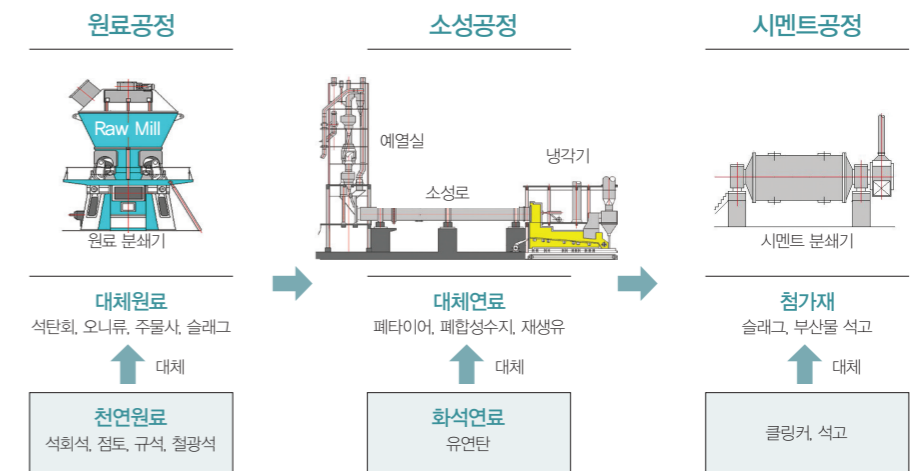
원료공정

Raw Mill

원료 분쇄기

대체원료
석탄회, 오니류, 주물사, 슬래그

대체

천연원료
석회석, 점토, 규석, 철광석

소성공정

예열실

소성로

냉각기

대체연료
폐타이어, 폐합성수지, 재생유

대체

화석연료
유연탄

시멘트공정

시멘트 분쇄기

첨가재
슬래그, 부산물 석고

대체

클링커, 석고